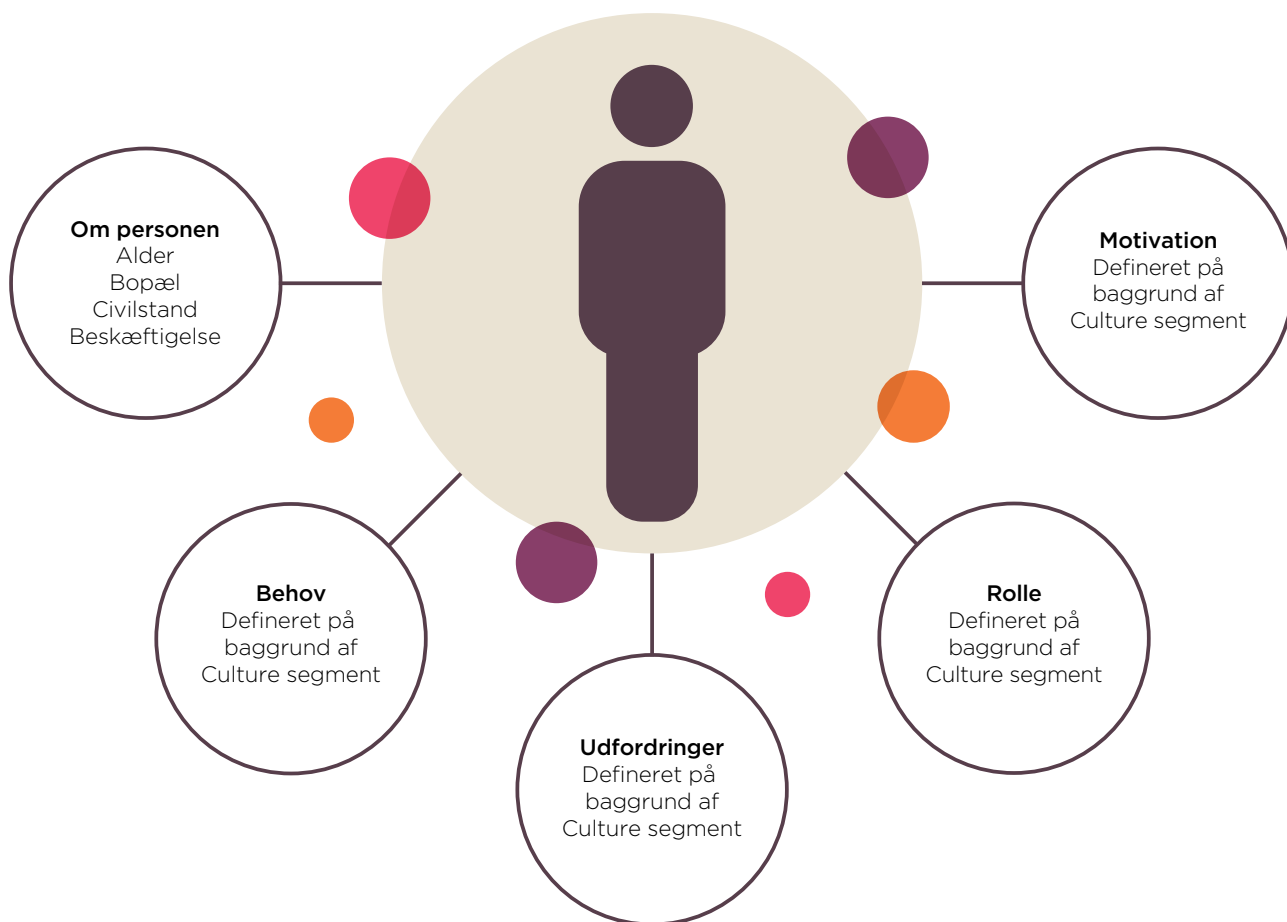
Om personen
Alder
Bopæl
Civilstand
Beskæftigelse

Motivation
Defineret på baggrund af Culture segment

Behov
Defineret på baggrund af Culture segment

Rolle
Defineret på baggrund af Culture segment

Udfordringer
Defineret på baggrund af Culture segment